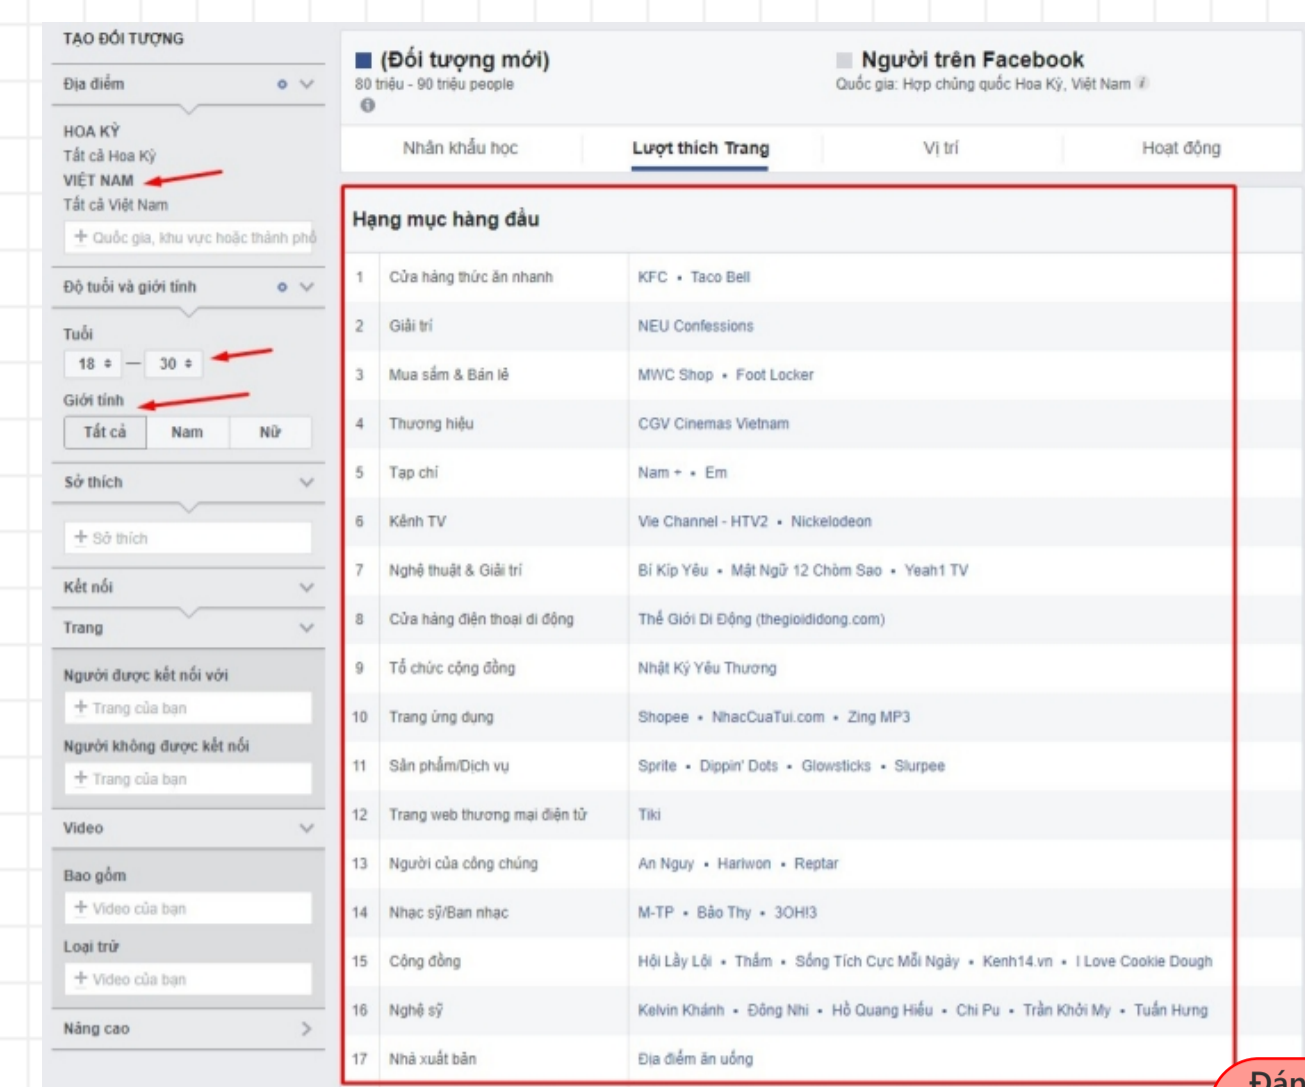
TẠO ĐỐI TƯỢNG

Địa điểm

HOA KỲ
Tất cả Hoa Kỳ
VIỆT NAM
Tất cả Việt Nam
+ Quốc gia, khu vực hoặc thành phố

Độ tuổi và giới tính

Tuổi
18 — 30

Giới tính
Tất cả | Nam | Nữ

Sở thích
+ Sở thích

Kết nối

Trang

Người được kết nối với
+ Trang của bạn

Người không được kết nối
+ Trang của bạn

Video

Bao gồm
+ Video của bạn

Loại trừ
+ Video của bạn

Nâng cao

(Đối tượng mới)
80 triệu - 90 triệu people

Người trên Facebook
Quốc gia: Hợp chủng quốc Hoa Kỳ, Việt Nam

Nhân khẩu học | Lượt thích Trang | Vị trí | Hoạt động

Hạng mục hàng đầu

| | | |
|---|---|---|
| 1 | Cửa hàng thức ăn nhanh | KFC • Taco Bell |
| 2 | Giải trí | NEU Confessions |
| 3 | Mua sắm & Bán lẻ | MWC Shop • Foot Locker |
| 4 | Thương hiệu | CGV Cinemas Vietnam |
| 5 | Tạp chí | Nam + • Em |
| 6 | Kênh TV | Vie Channel - HTV2 • Nickelodeon |
| 7 | Nghệ thuật & Giải trí | Bí Kíp Yêu • Mật Ngữ 12 Chòm Sao • Yeah1 TV |
| 8 | Cửa hàng điện thoại di động | Thế Giới Di Động (thegioididong.com) |
| 9 | Tổ chức cộng đồng | Nhật Ký Yêu Thương |
| 10 | Trang ứng dụng | Shopee • NhacCuaTui.com • Zing MP3 |
| 11 | Sản phẩm/Dịch vụ | Sprite • Dippin' Dots • Glowsticks • Slurpee |
| 12 | Trang web thương mại điện tử | Tiki |
| 13 | Người của công chúng | An Nguy • Harlwon • Reptar |
| 14 | Nhạc sỹ/Ban nhạc | M-TP • Bảo Thy • 3OH!3 |
| 15 | Cộng đồng | Hội Lầy Lội • Thâm • Sống Tích Cực Mỗi Ngày • Kenh14.vn • I Love Cookie Dough |
| 16 | Nghệ sỹ | Kelvin Khánh • Đông Nhi • Hồ Quang Hiếu • Chi Pu • Trần Khởi My • Tuấn Hưng |
| 17 | Nhà xuất bản | Địa điểm ăn uống |

Đán